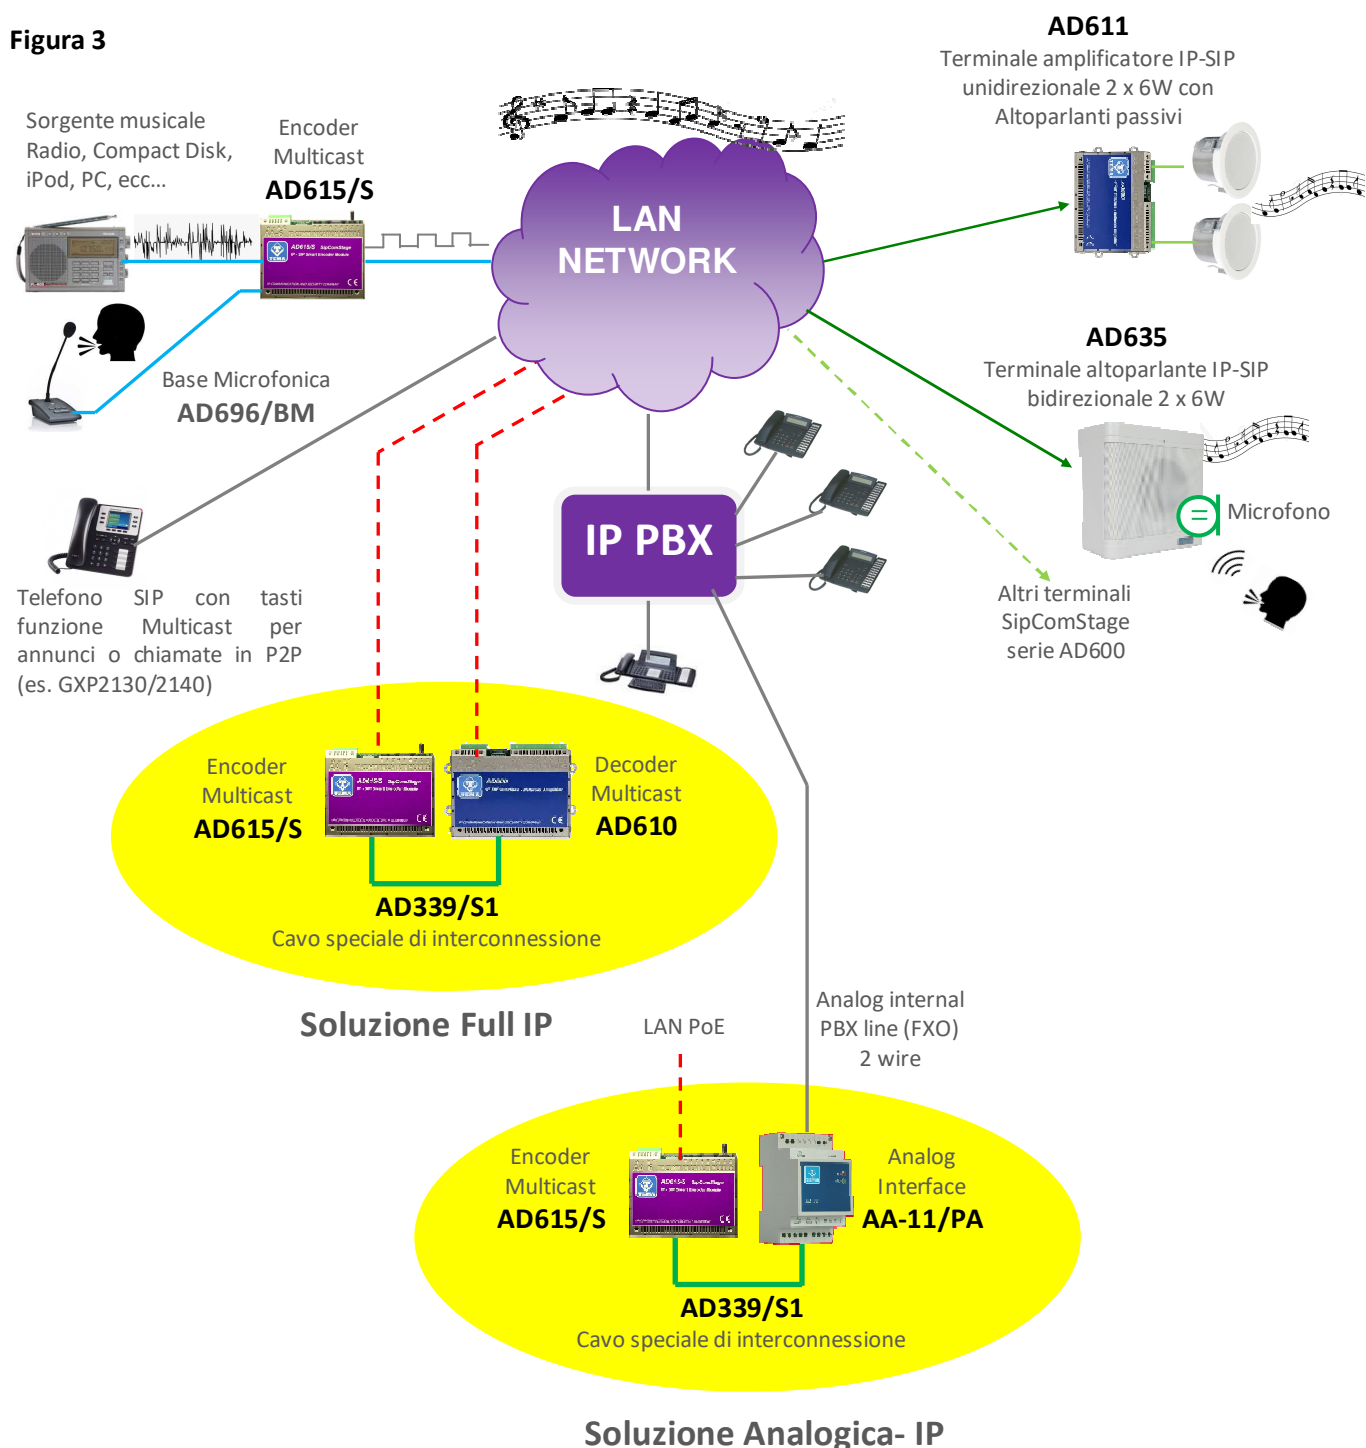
Figura 3

AD611
Terminale amplificatore IP-SIP unidirezionale 2 x 6W con Altoparlanti passivi

Sorgente musicale Radio, Compact Disk, iPod, PC, ecc…

Encoder Multicast
AD615/S

LAN NETWORK

Base Microfonica
AD696/BM

AD635
Terminale altoparlante IP-SIP bidirezionale 2 x 6W

Microfono

IP PBX

Telefono SIP con tasti funzione Multicast per annunci o chiamate in P2P (es. GXP2130/2140)

Altri terminali SipComStage serie AD600

Encoder Multicast
AD615/S

Decoder Multicast
AD610

AD339/S1
Cavo speciale di interconnessione

Soluzione Full IP

LAN PoE

Analog internal PBX line (FXO) 2 wire

Encoder Multicast
AD615/S

Analog Interface
AA-11/PA

AD339/S1
Cavo speciale di interconnessione

Soluzione Analogica- IP